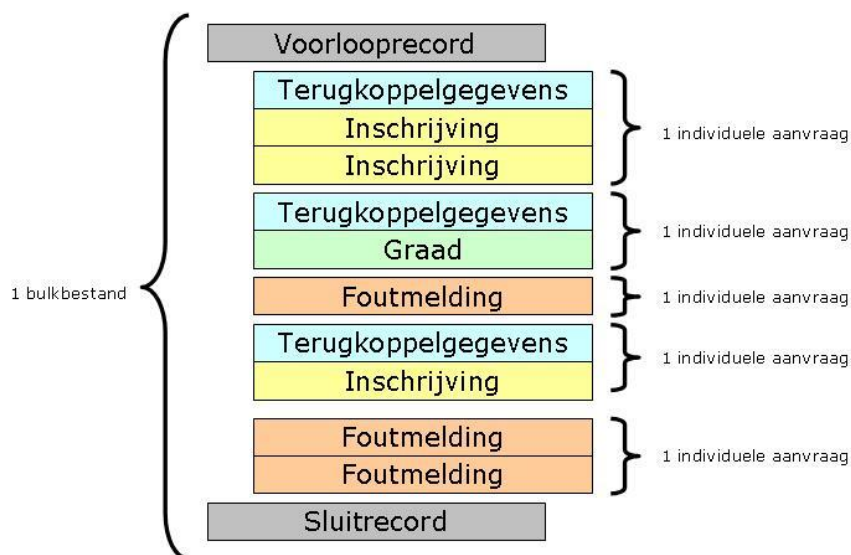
1 bulkbestand

Voorlooprecord

Terugkoppelgegevens
Inschrijving
Inschrijving
1 individuele aanvraag

Terugkoppelgegevens
Graad
1 individuele aanvraag

Foutmelding
1 individuele aanvraag

Terugkoppelgegevens
Inschrijving
1 individuele aanvraag

Foutmelding
Foutmelding
1 individuele aanvraag

Sluitrecord